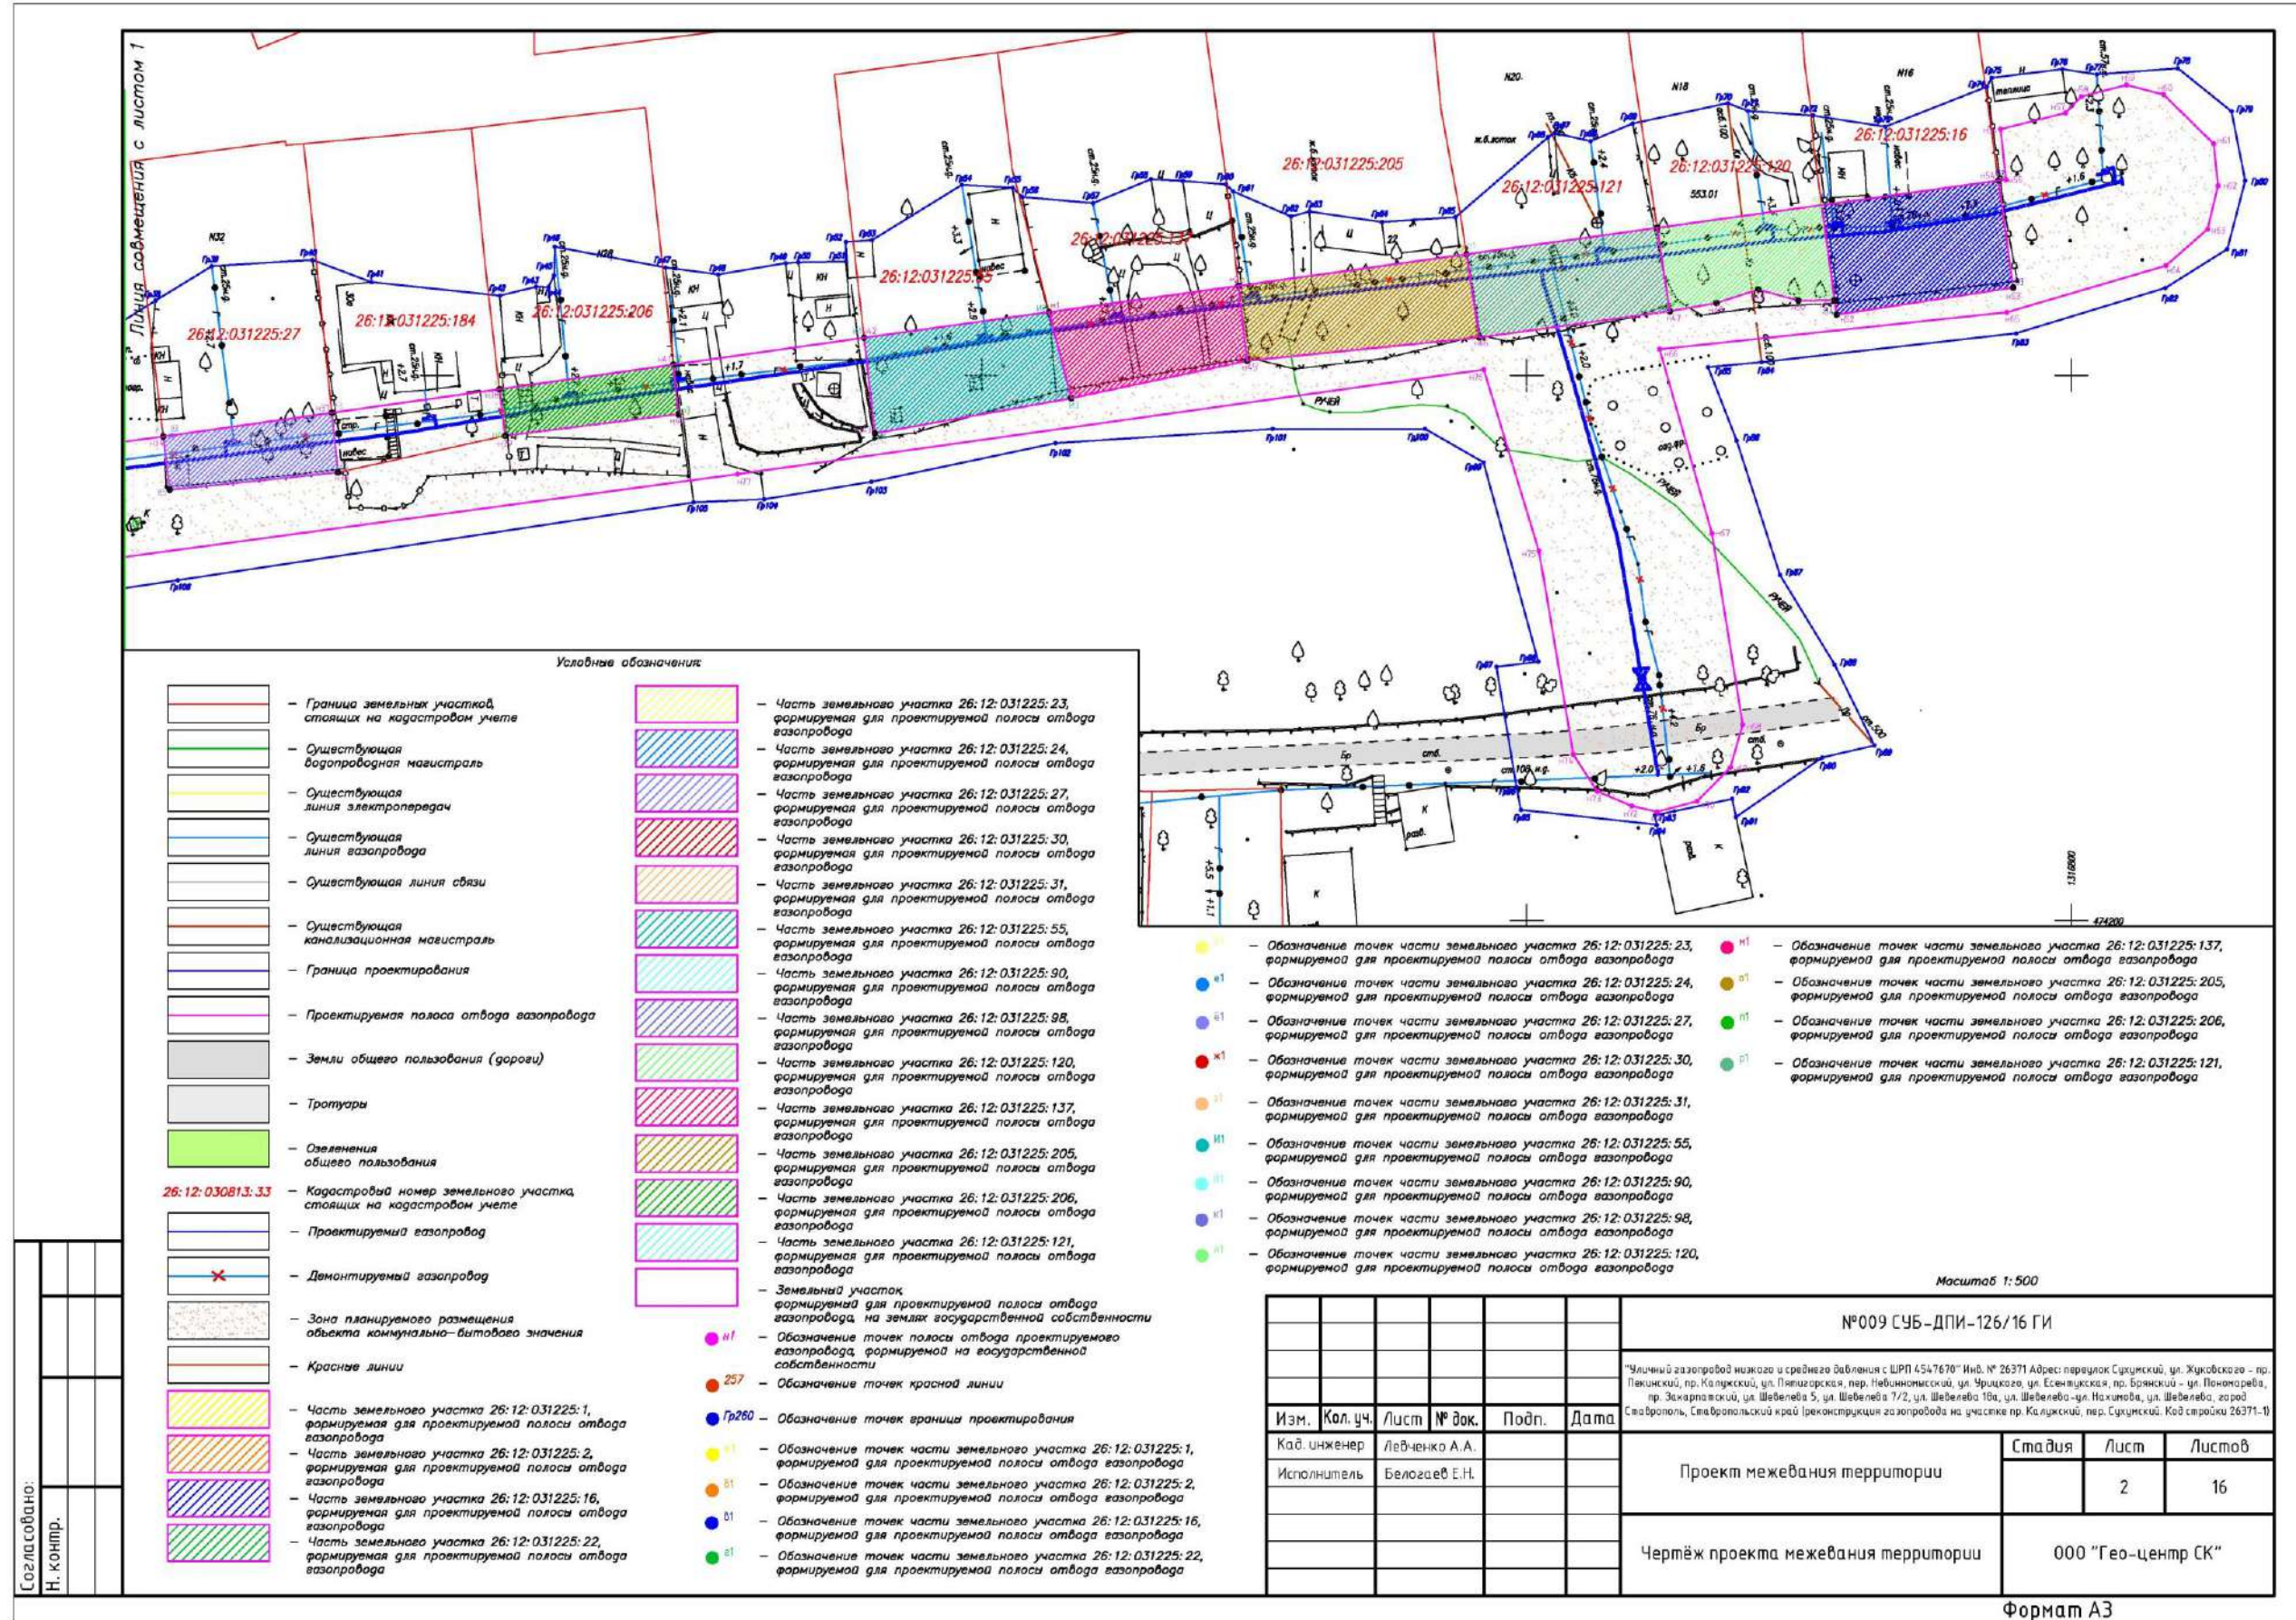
Линия совмещения с листом 1

26:12:031225:27
26:12:031225:184
26:12:031225:206
26:12:031225:55
26:12:031225:137
26:12:031225:205
26:12:031225:121
26:12:031225:120
26:12:031225:16

Условные обозначения:

– Граница земельных участков, стоящих на кадастровом учете
– Существующая водопроводная магистраль
– Существующая линия электропередач
– Существующая линия газопровода
– Существующая линия связи
– Существующая канализационная магистраль
– Граница проектирования
– Проектируемая полоса отвода газопровода
– Земли общего пользования (дороги)
– Тротуары
– Озеленения общего пользования
26:12:030813:33 – Кадастровый номер земельного участка, стоящих на кадастровом учете
– Проектируемый газопровод
– Демонтируемый газопровод
– Зона планируемого размещения объекта коммунально-бытового значения
– Красные линии
– Часть земельного участка 26:12:031225:1, формируемая для проектируемой полосы отвода газопровода
– Часть земельного участка 26:12:031225:2, формируемая для проектируемой полосы отвода газопровода
– Часть земельного участка 26:12:031225:16, формируемая для проектируемой полосы отвода газопровода
– Часть земельного участка 26:12:031225:22, формируемая для проектируемой полосы отвода газопровода
– Часть земельного участка 26:12:031225:23, формируемая для проектируемой полосы отвода газопровода
– Часть земельного участка 26:12:031225:24, формируемая для проектируемой полосы отвода газопровода
– Часть земельного участка 26:12:031225:27, формируемая для проектируемой полосы отвода газопровода
– Часть земельного участка 26:12:031225:30, формируемая для проектируемой полосы отвода газопровода
– Часть земельного участка 26:12:031225:31, формируемая для проектируемой полосы отвода газопровода
– Часть земельного участка 26:12:031225:55, формируемая для проектируемой полосы отвода газопровода
– Часть земельного участка 26:12:031225:90, формируемая для проектируемой полосы отвода газопровода
– Часть земельного участка 26:12:031225:98, формируемая для проектируемой полосы отвода газопровода
– Часть земельного участка 26:12:031225:120, формируемая для проектируемой полосы отвода газопровода
– Часть земельного участка 26:12:031225:137, формируемая для проектируемой полосы отвода газопровода
– Часть земельного участка 26:12:031225:205, формируемая для проектируемой полосы отвода газопровода
– Часть земельного участка 26:12:031225:206, формируемая для проектируемой полосы отвода газопровода
– Часть земельного участка 26:12:031225:121, формируемая для проектируемой полосы отвода газопровода
– Земельный участок, формируемый для проектируемой полосы отвода газопровода, на землях государственной собственности
н1 – Обозначение точек полосы отвода проектируемого газопровода, формируемой на государственной собственности
257 – Обозначение точек красной линии
Гр260 – Обозначение точек границы проектирования
– Обозначение точек части земельного участка 26:12:031225:1, формируемой для проектируемой полосы отвода газопровода
– Обозначение точек части земельного участка 26:12:031225:2, формируемой для проектируемой полосы отвода газопровода
– Обозначение точек части земельного участка 26:12:031225:16, формируемой для проектируемой полосы отвода газопровода
– Обозначение точек части земельного участка 26:12:031225:22, формируемой для проектируемой полосы отвода газопровода
– Обозначение точек части земельного участка 26:12:031225:23, формируемой для проектируемой полосы отвода газопровода
– Обозначение точек части земельного участка 26:12:031225:24, формируемой для проектируемой полосы отвода газопровода
– Обозначение точек части земельного участка 26:12:031225:27, формируемой для проектируемой полосы отвода газопровода
– Обозначение точек части земельного участка 26:12:031225:30, формируемой для проектируемой полосы отвода газопровода
– Обозначение точек части земельного участка 26:12:031225:31, формируемой для проектируемой полосы отвода газопровода
– Обозначение точек части земельного участка 26:12:031225:55, формируемой для проектируемой полосы отвода газопровода
– Обозначение точек части земельного участка 26:12:031225:90, формируемой для проектируемой полосы отвода газопровода
– Обозначение точек части земельного участка 26:12:031225:98, формируемой для проектируемой полосы отвода газопровода
– Обозначение точек части земельного участка 26:12:031225:120, формируемой для проектируемой полосы отвода газопровода
– Обозначение точек части земельного участка 26:12:031225:137, формируемой для проектируемой полосы отвода газопровода
– Обозначение точек части земельного участка 26:12:031225:205, формируемой для проектируемой полосы отвода газопровода
– Обозначение точек части земельного участка 26:12:031225:206, формируемой для проектируемой полосы отвода газопровода
– Обозначение точек части земельного участка 26:12:031225:121, формируемой для проектируемой полосы отвода газопровода

Масштаб 1:500

№009 СУБ-ДПИ-126/16 ГИ

"Уличный газопровод низкого и среднего давления с ШРП 4547670" Инв. № 26371 Адрес: переулок Сухумский, ул. Жуковского - пр. Пекинский, пр. Калужский, ул. Пятигорская, пер. Невинномысский, ул. Урицкого, ул. Есентукская, пр. Брянский - ул. Пономарева, пр. Закарпатский, ул. Шевелева 5, ул. Шевелева 7/2, ул. Шевелева 18а, ул. Шевелева-ул. Нахимова, ул. Шевелева, город Ставрополь, Ставропольский край (реконструкция газопровода на участке пр. Калужский, пер. Сухумский. Код стройки 26371-1)

| Изм. | Кол. уч. | Лист | № док. | Подп. | Дата |
|---|---|---|---|---|---|
| Кад. инженер | | Левченко А.А. | | | |
| Исполнитель | | Белогаев Е.Н. | | | |

Проект межевания территории
| Стадия | Лист | Листов |
|---|---|---|
| | 2 | 16 |

Чертёж проекта межевания территории
ООО "Гео-центр СК"

Согласовано:
Н. контр.

Формат А3